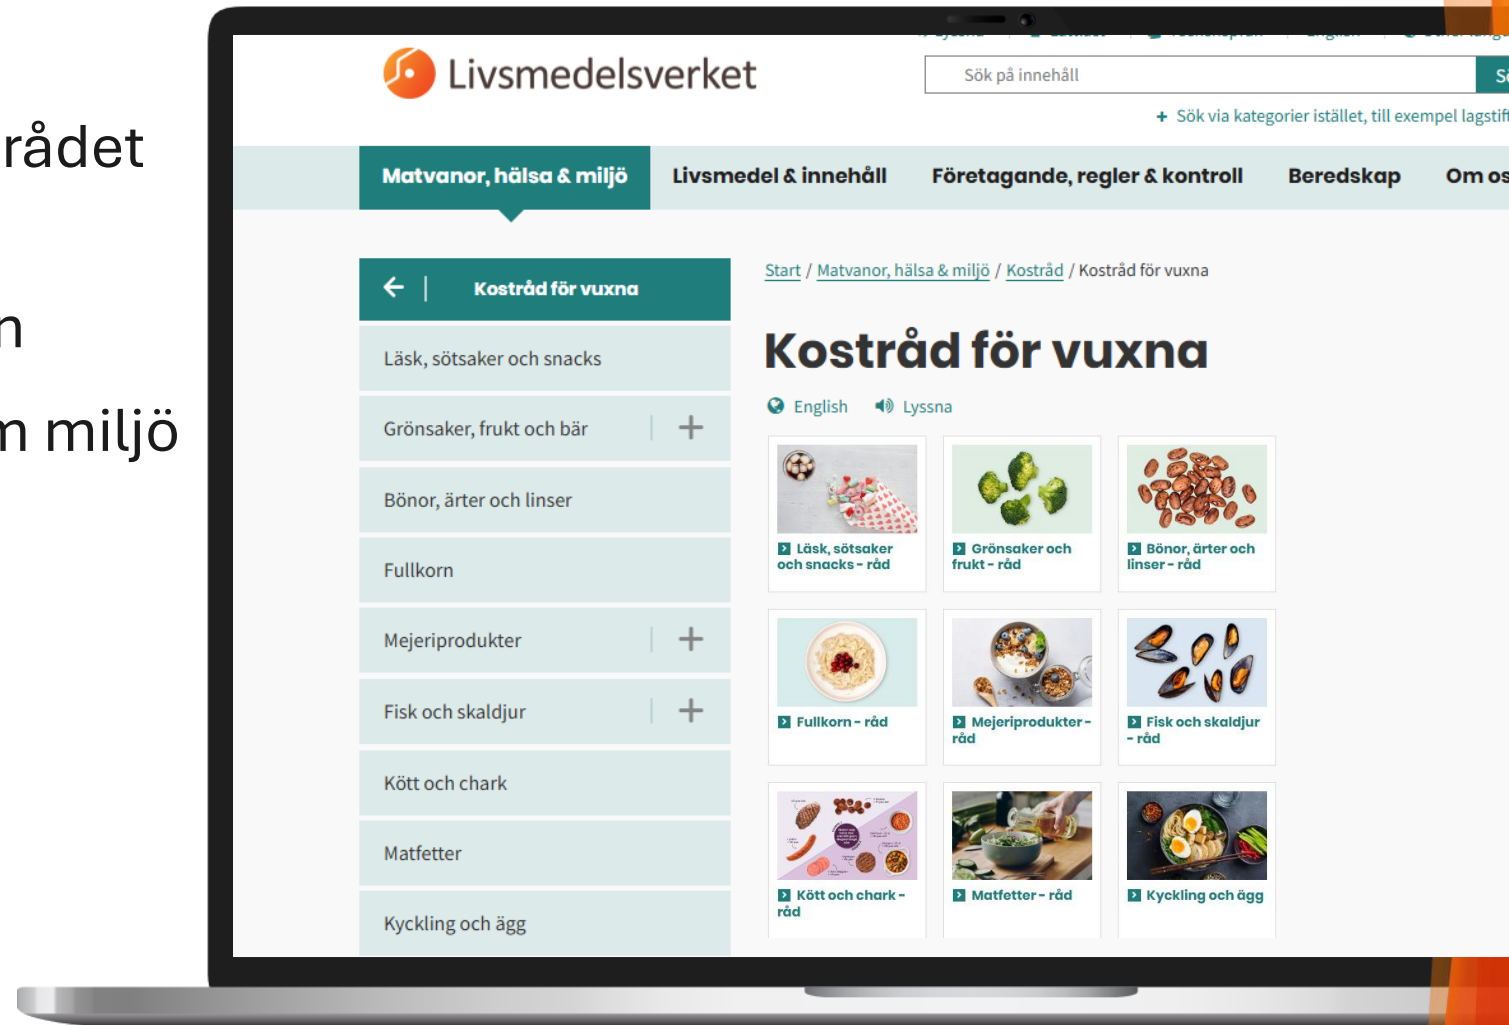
rådet

n

n miljö

Livsmedelsverket

Sök på innehåll

Sö

+ Sök via kategorier istället, till exempel lagstif

Matvanor, hälsa & miljö | Livsmedel & innehåll | Företagande, regler & kontroll | Beredskap | Om os

← | Kostråd för vuxna

Läsk, sötsaker och snacks

Grönsaker, frukt och bär +

Bönor, ärter och linser

Fullkorn

Mejeriprodukter +

Fisk och skaldjur +

Kött och chark

Matfetter

Kyckling och ägg

Start / Matvanor, hälsa & miljö / Kostråd / Kostråd för vuxna

Kostråd för vuxna

English Lyssna

Läsk, sötsaker och snacks - råd

Grönsaker och frukt - råd

Bönor, ärter och linser - råd

Fullkorn - råd

Mejeriprodukter - råd

Fisk och skaldjur - råd

Kött och chark - råd

Matfetter - råd

Kyckling och ägg